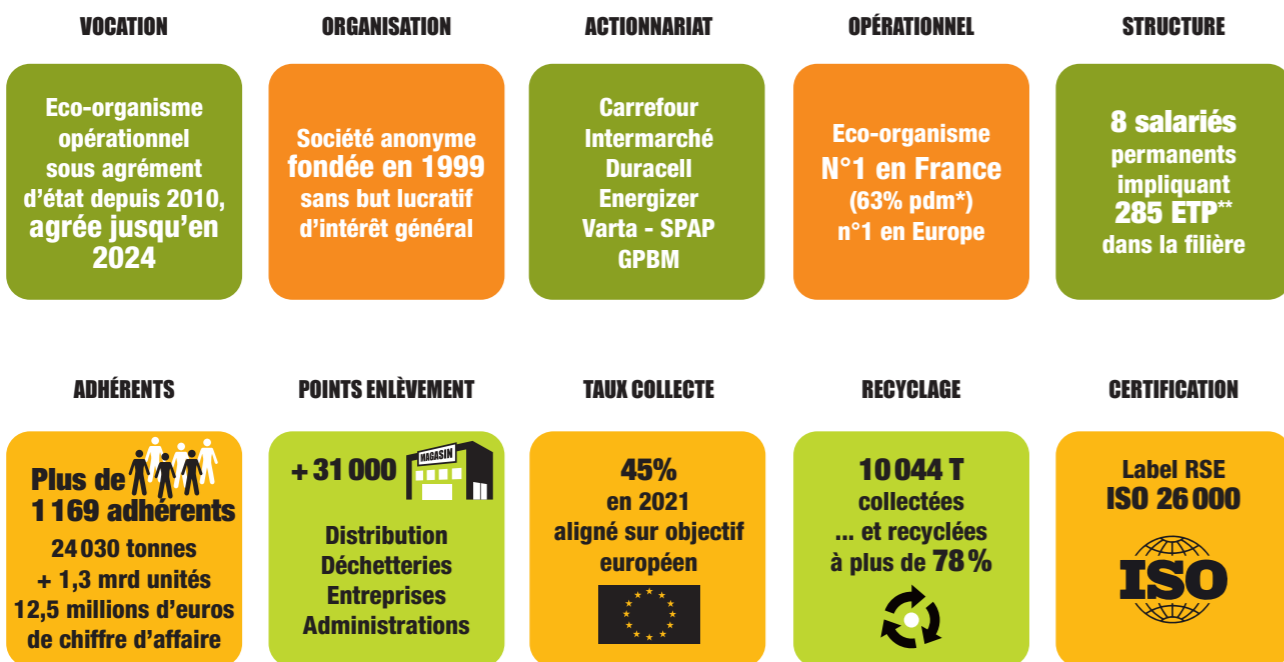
VOCATION

Eco-organisme opérationnel sous agrément d'état depuis 2010, agrée jusqu'en 2024

ORGANISATION

Société anonyme fondée en 1999 sans but lucratif d'intérêt général

ACTIONNARIAT

Carrefour
Intermarché
Duracell
Energizer
Varta - SPAP
GPBM

OPÉRATIONNEL

Eco-organisme
N°1 en France
(63% pdm*)
n°1 en Europe

STRUCTURE

8 salariés permanents impliquant 285 ETP** dans la filière

ADHÉRENTS

Plus de 1 169 adhérents
24 030 tonnes
+ 1,3 mrd unités
12,5 millions d'euros de chiffre d'affaire

POINTS ENLÈVEMENT

+ 31 000

MAGASIN

Distribution
Déchetteries
Entreprises
Administrations

TAUX COLLECTE

45%
en 2021
aligné sur objectif européen

RECYCLAGE

10 044 T
collectées
... et recyclées
à plus de 78 %

CERTIFICATION

Label RSE
ISO 26 000

ISO